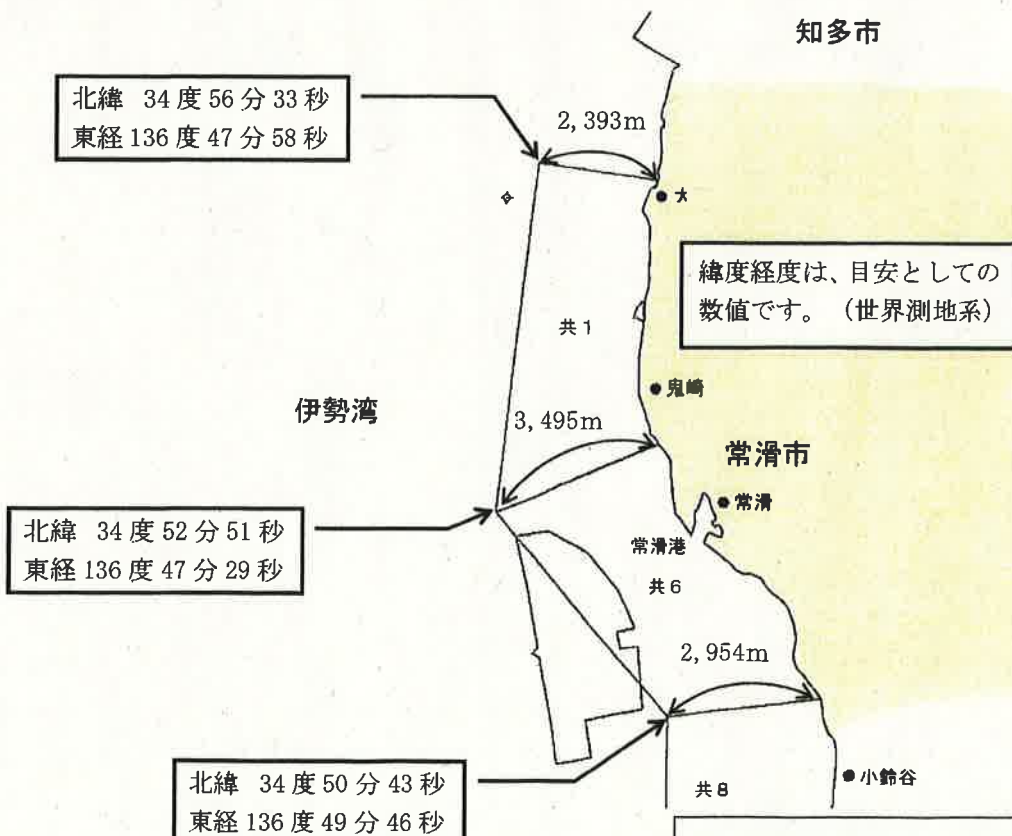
知多市

北緯 34度56分33秒
東経136度47分58秒

2, 393m

大

緯度経度は、目安としての数値です。(世界測地系)

共1

鬼崎

伊勢湾

3, 495m

常滑市

北緯 34度52分51秒
東経136度47分29秒

常滑

常滑港

共6

2, 954m

北緯 34度50分43秒
東経136度49分46秒

共8

小鈴谷